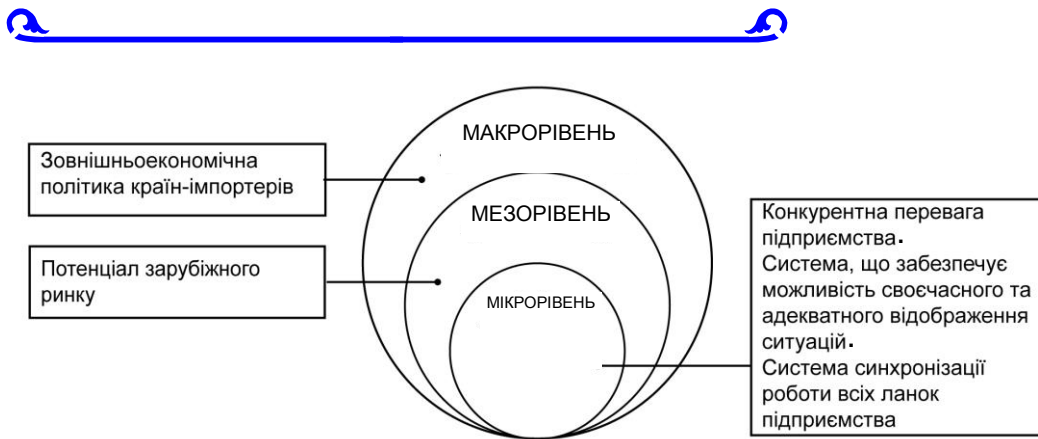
МАКРОРІВЕНЬ

Зовнішньоекономічна політика країн-імпортерів

МЕЗОРІВЕНЬ

Потенціал зарубіжного ринку

МІКРОРІВЕНЬ

Конкурентна перевага підприємства.
Система, що забезпечує можливість своєчасного та адекватного відображення ситуацій.
Система синхронізації роботи всіх ланок підприємства